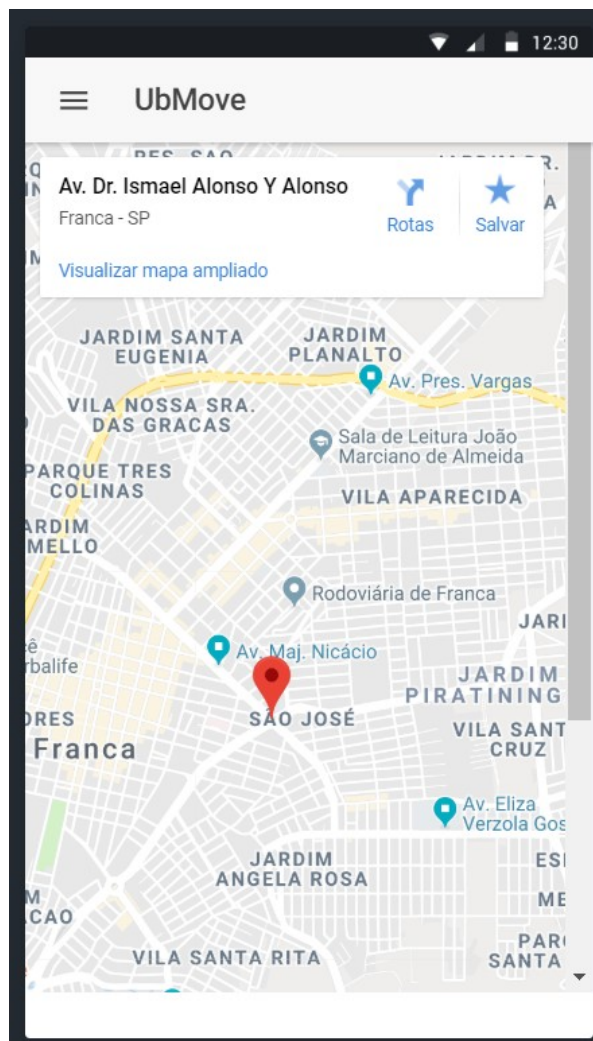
12:30

UbMove

Av. Dr. Ismael Alonso Y Alonso
Franca - SP
Rotas
Salvar
Visualizar mapa ampliado

JARDIM SANTA EUGENIA
JARDIM PLANALTO
Av. Pres. Vargas
VILA NOSSA SRA. DAS GRACAS
Sala de Leitura João Marciano de Almeida
PARQUE TRES COLINAS
VILA APARECIDA
ARDIM MELLO
Rodoviária de Franca
JARI
rbalife
Av. Maj. Nicácio
JARDIM PIRATINING
ORES
SÃO JOSÉ
VILA SANT CRUZ
Franca
Av. Eliza Verzola Gos
JARDIM ANGELA ROSA
ESI
ME
M
CAO
PAR
VILA SANTA RITA
SANTA